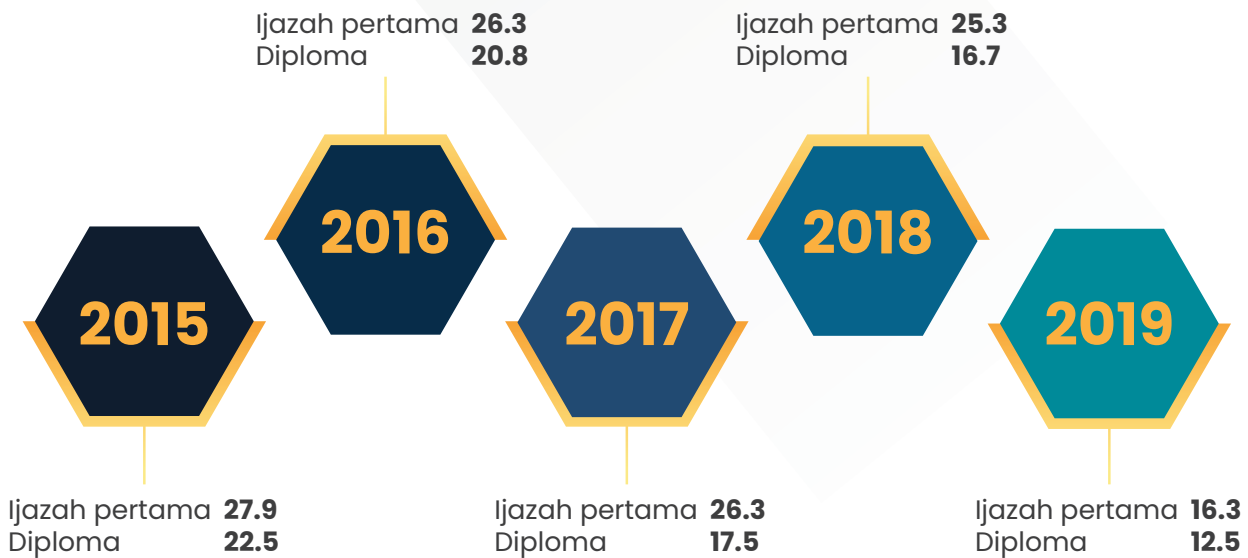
Ijazah pertama **26.3**
Diploma **20.8**

Ijazah pertama **25.3**
Diploma **16.7**

2016

2018

2015

2017

2019

Ijazah pertama **27.9**
Diploma **22.5**

Ijazah pertama **26.3**
Diploma **17.5**

Ijazah pertama **16.3**
Diploma **12.5**